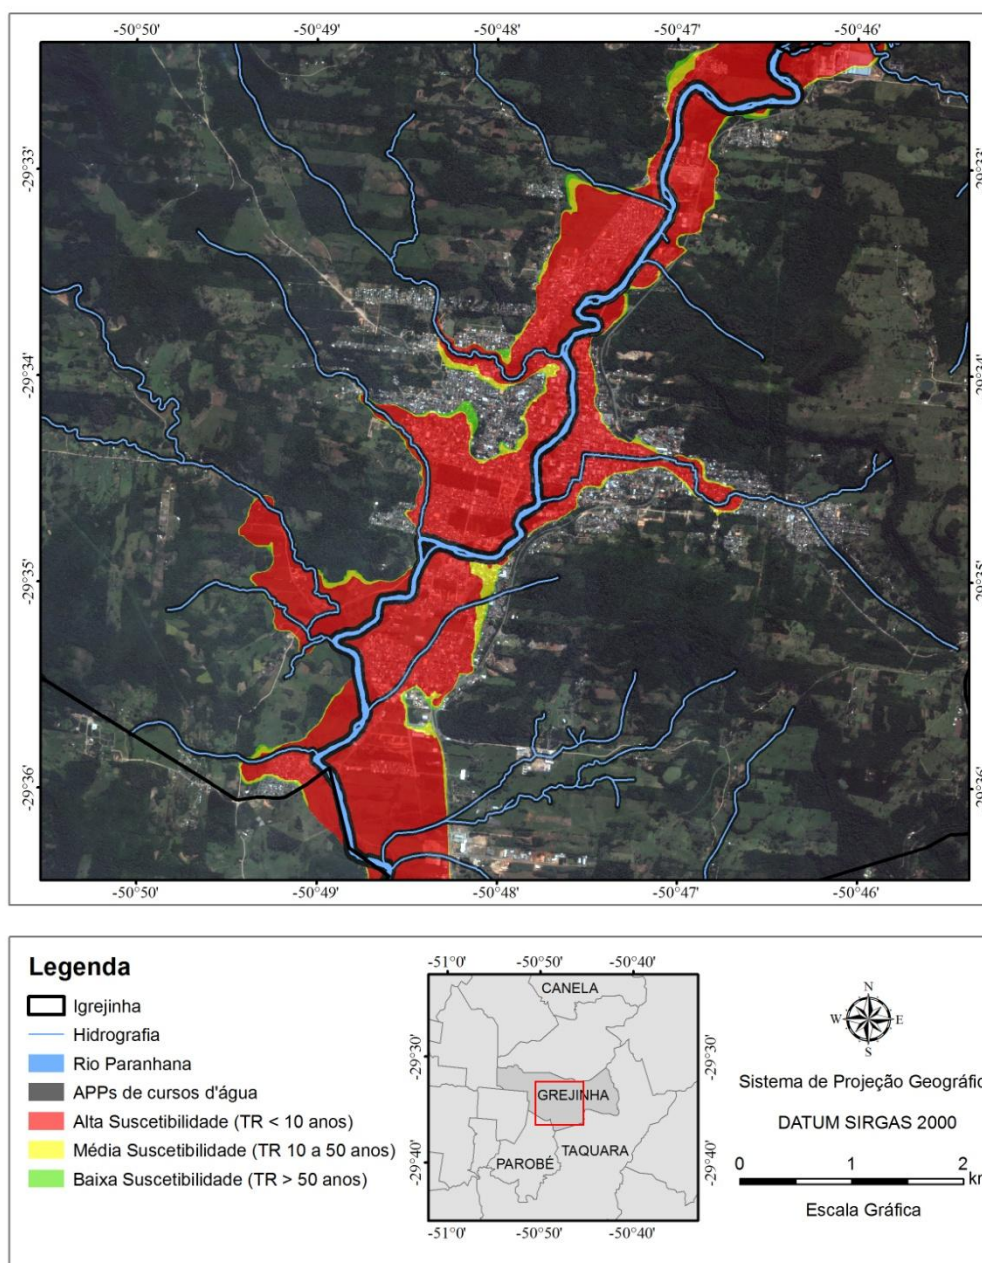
-50°50' -50°49' -50°48' -50°47' -50°46'

-29°33'
-29°34'
-29°35'
-29°36'

-50°50' -50°49' -50°48' -50°47' -50°46'

Legenda
Igrejinha
Hidrografia
Rio Paranhana
APPs de cursos d'água
Alta Suscetibilidade (TR < 10 anos)
Média Suscetibilidade (TR 10 a 50 anos)
Baixa Suscetibilidade (TR > 50 anos)

-51°0' -50°50' -50°40'
-29°30' -29°30'
CANELA
GREJINHA
TAQUARA
PAROBÉ
-29°40' -29°40'
-51°0' -50°50' -50°40'

N
W E
S

Sistema de Projeção Geográfic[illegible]
DATUM SIRGAS 2000
0 1 2 k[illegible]
Escala Gráfica